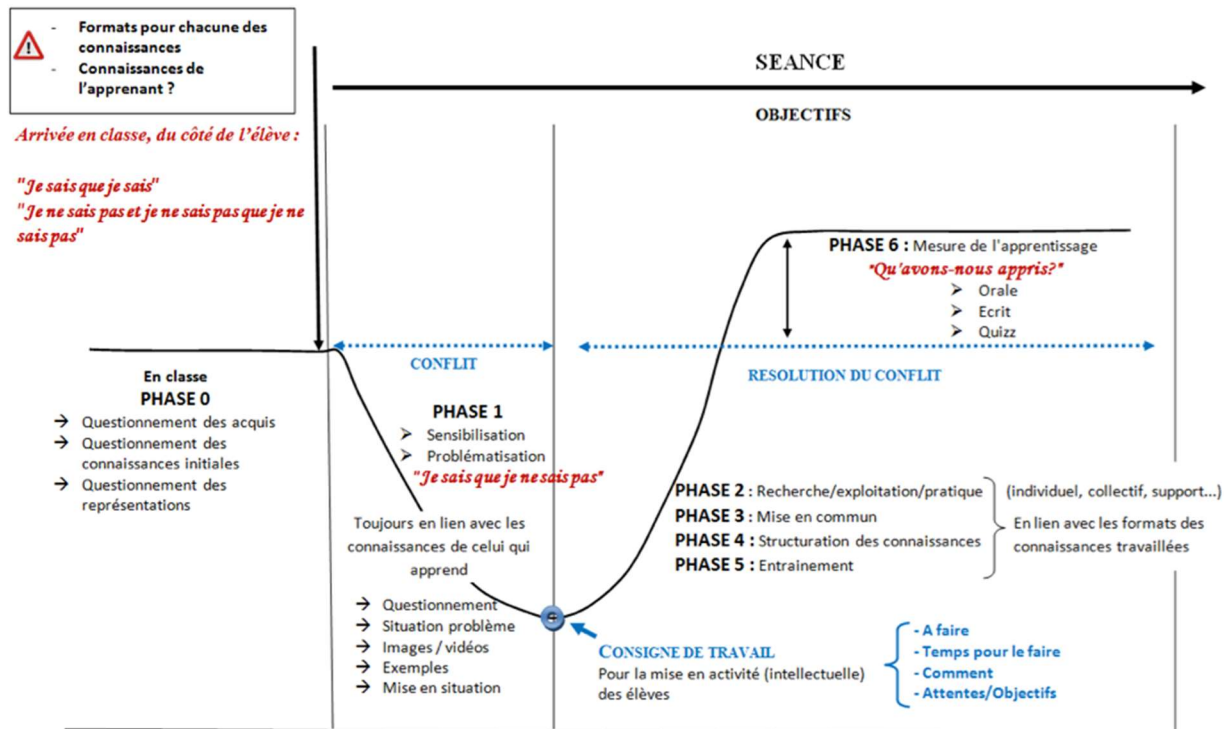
- Formats pour chacune des connaissances
- Connaissances de l'apprenant ?

Arrivée en classe, du côté de l'élève :

"Je sais que je sais"
"Je ne sais pas et je ne sais pas que je ne sais pas"

SEANCE

OBJECTIFS

PHASE 6 : Mesure de l'apprentissage
"Qu'avons-nous appris?"
➢ Orale
➢ Ecrit
➢ Quizz

CONFLIT

RESOLUTION DU CONFLIT

En classe
PHASE 0
→ Questionnement des acquis
→ Questionnement des connaissances initiales
→ Questionnement des représentations

PHASE 1
➢ Sensibilisation
➢ Problématisation
"Je sais que je ne sais pas"

Toujours en lien avec les connaissances de celui qui apprend

→ Questionnement
→ Situation problème
→ Images / vidéos
→ Exemples
→ Mise en situation

PHASE 2 : Recherche/exploitation/pratique
PHASE 3 : Mise en commun
PHASE 4 : Structuration des connaissances
PHASE 5 : Entrainement

(individuel, collectif, support...)
En lien avec les formats des connaissances travaillées

CONSIGNE DE TRAVAIL
Pour la mise en activité (intellectuelle) des élèves

- A faire
- Temps pour le faire
- Comment
- Attentes/Objectifs